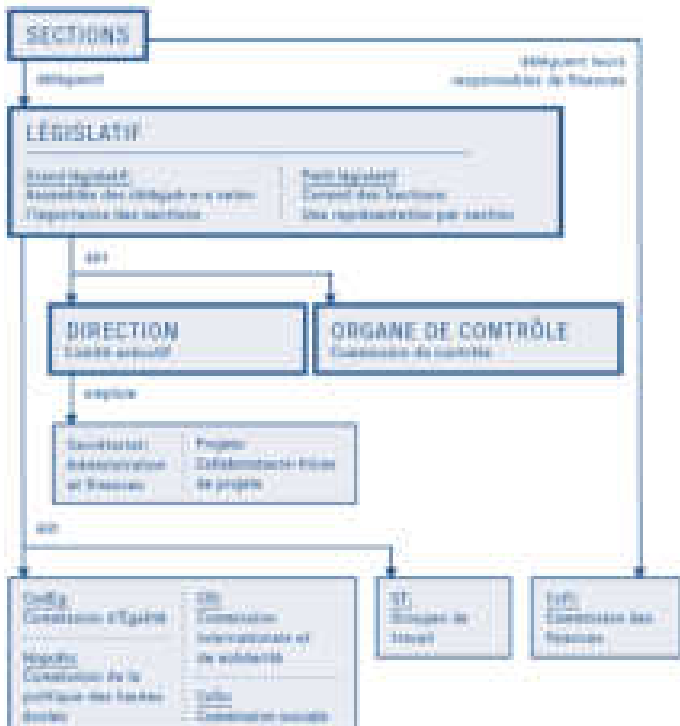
SECTIONS

délèguent

délèguent leurs responsables de finances

LÉGISLATIF

Grand législatif: Assemblée des délégué-e-s selon l'importance des sections

Petit législatif: Conseil des Sections: Une représentation par section

élit

DIRECTION
Comité exécutif

ORGANE DE CONTRÔLE
Commission de contrôle

emploie

Secrétariat: Administration et finances

Projets: Collaborateur-trice-s de projets

élit

CodEg: Commission d'Égalité

CIS: Commission internationale et de solidarité

Hopo: Commission de la politique des hautes écoles

CoSo: Commission sociale

GT: Groupes de travail

CoFi: Commission des finances